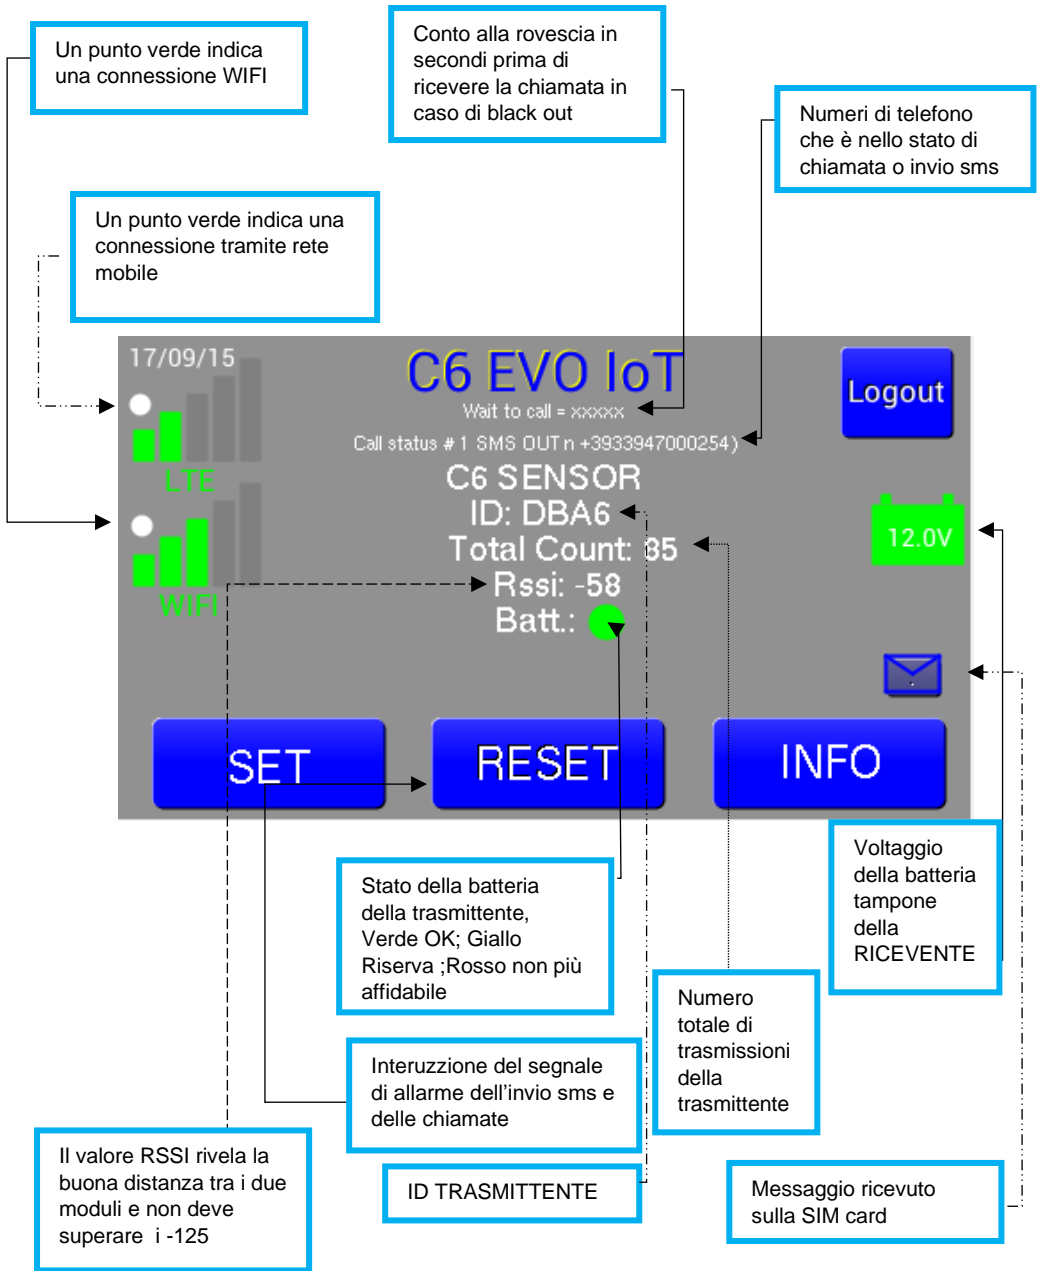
Un punto verde indica una connessione WIFI

Conto alla rovescia in secondi prima di ricevere la chiamata in caso di black out

Numeri di telefono che è nello stato di chiamata o invio sms

Un punto verde indica una connessione tramite rete mobile

17/09/15

C6 EVO IoT

Logout

Wait to call = xxxxx

Call status # 1 SMS OUT n +3933947000254)

LTE

C6 SENSOR

ID: DBA6

12.0V

Total Count: 35

Rssi: -58

WIFI

Batt.:

SET

RESET

INFO

Stato della batteria della trasmittente, Verde OK; Giallo Riserva ;Rosso non più affidabile

Voltaggio della batteria tampone della RICEVENTE

Numero totale di trasmissioni della trasmittente

Interuzzione del segnale di allarme dell'invio sms e delle chiamate

Il valore RSSI rivela la buona distanza tra i due moduli e non deve superare i -125

ID TRASMITTENTE

Messaggio ricevuto sulla SIM card